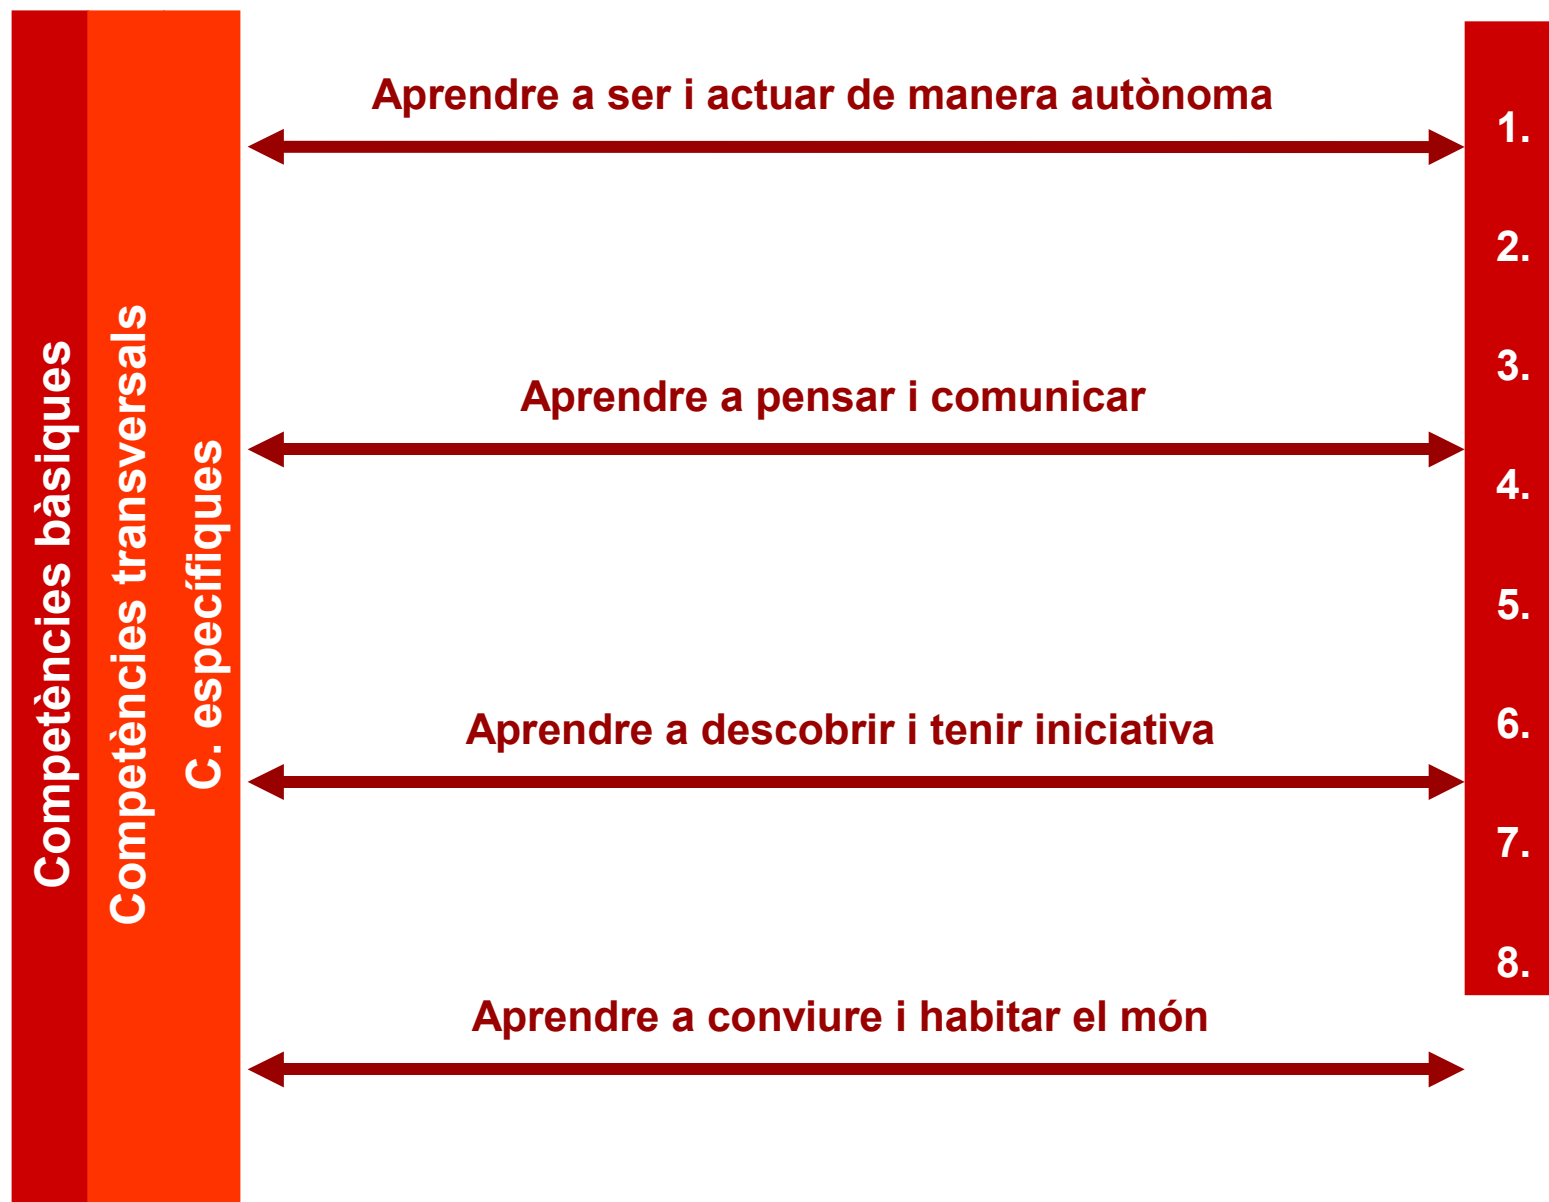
Competències bàsiques

Competències transversals

C. específiques

Aprendre a ser i actuar de manera autònoma

Aprendre a pensar i comunicar

Aprendre a descobrir i tenir iniciativa

Aprendre a conviure i habitar el món

1.
2.
3.
4.
5.
6.
7.
8.